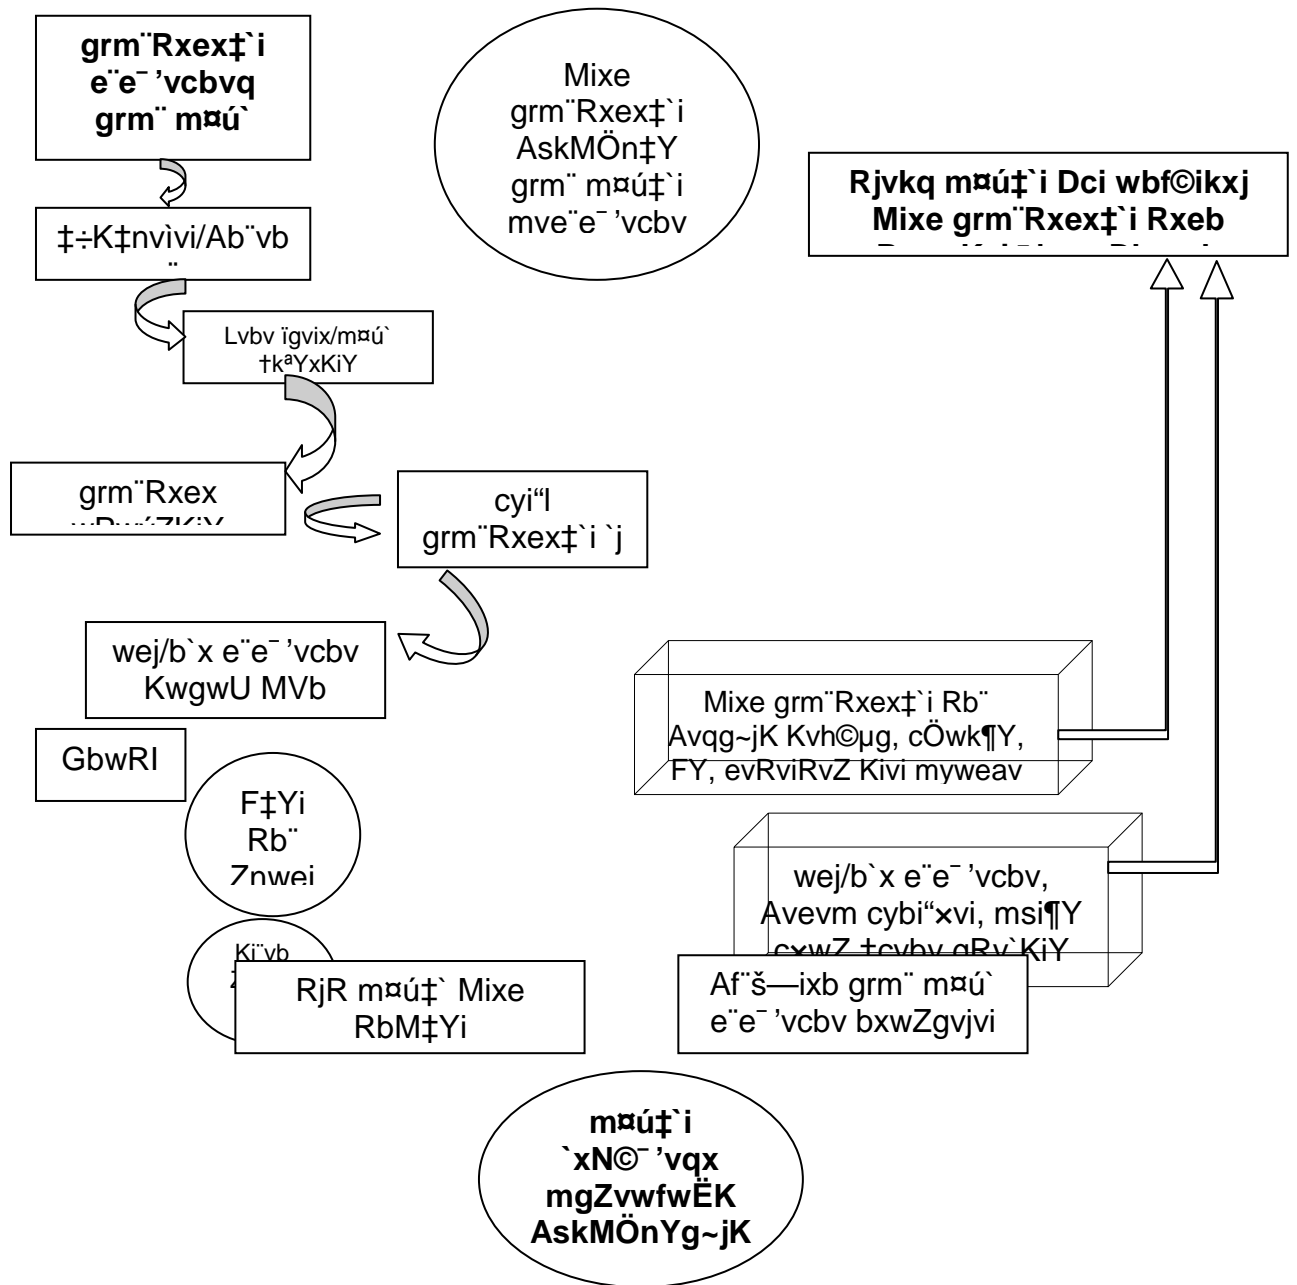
grm¨Rxex‡`i e¨e¯'vcbvq grm¨ m¤ú`

Mixe grm¨Rxex‡`i AskMÖn‡Y grm¨ m¤ú‡`i mve¨e¯'vcbv

Rjvkq m¤ú‡`i Dci wbf©ikxj Mixe grm¨Rxex‡`i Rxeb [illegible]

‡÷K‡nvìvi/Ab¨vb¨

Lvbv ïgvix/m¤ú` †kªYxKiY

grm¨Rxex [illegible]

cyi“l grm¨Rxex‡`i `j

wej/b`x e¨e¯'vcbv KwgwU MVb

GbwRI

F‡Yi Rb¨ Znwei

Ki¨vb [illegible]

RjR m¤ú‡` Mixe RbM‡Yi

Mixe grm¨Rxex‡`i Rb¨ Avqg~jK Kvh©µg, cÖwk¶Y, FY, evRviRvZ Kivi myweav

wej/b`x e¨e¯'vcbv, Avevm cybi“×vi, msi¶Y c×wZ ‡cvbv gRy`KiY

Af¨š—ixb grm¨ m¤ú` e¨e¯'vcbv bxwZgvjvi

m¤ú‡`i `xN©¯'vqx mgZvwfwËK AskMÖnYg~jK